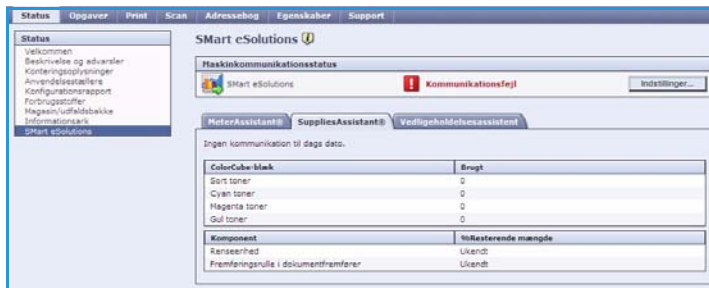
Status Opgaver Print Scan Adressebog Egenskaber Support

Status
Velkommen
Beskrivelse og advarsler
Konteringsoplysninger
Anvendelsestællere
Konfigurationsrapport
Forbrugsstoffer
Magasin/udfaldsbakke
Informationsark
SMart eSolutions

SMart eSolutions

Maskinkommunikationsstatus

SMart eSolutions

Kommunikationsfejl

Indstillinger...

MeterAssistant® SuppliesAssistant® Vedligeholdelsesassistent

Ingen kommunikation til dags dato.

| ColorCube-blæk | Brugt |
|---|---|
| Sort toner | 0 |
| Cyan toner | 0 |
| Magenta toner | 0 |
| Gul toner | 0 |

| Komponent | %Resterende mængde |
|---|---|
| Renseenhed | Ukendt |
| Fremføringsrulle i dokumentfremfører | Ukendt |